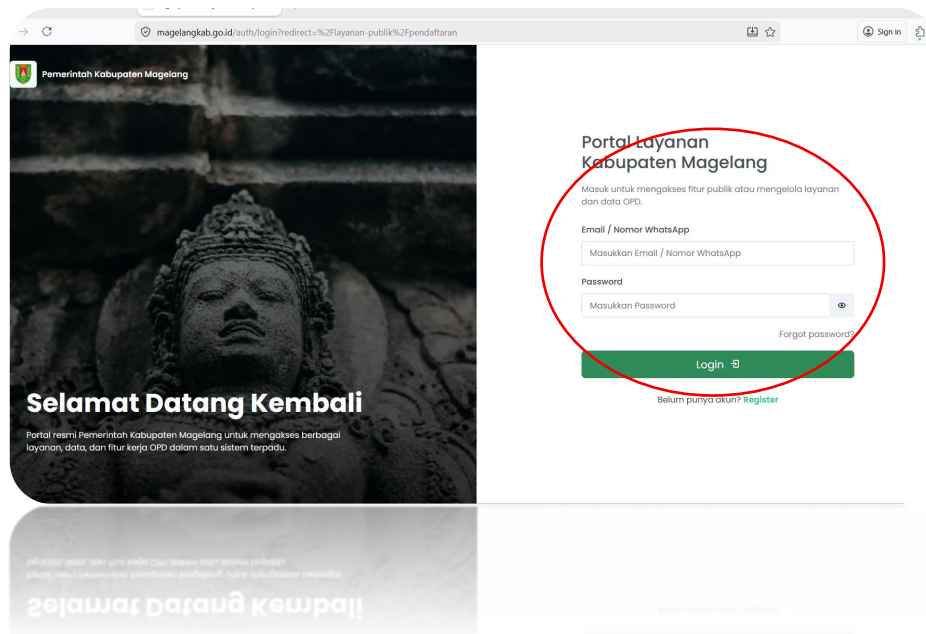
magelangkab.go.id/auth/login?redirect=%2Flayanan-publik%2Fpendaftaran

Sign in

Pemerintah Kabupaten Magelang

Selamat Datang Kembali

Portal resmi Pemerintah Kabupaten Magelang untuk mengakses berbagai layanan, data, dan fitur kerja OPD dalam satu sistem terpadu.

Portal Layanan Kabupaten Magelang

Masuk untuk mengakses fitur publik atau mengelola layanan dan data OPD.

Email / Nomor WhatsApp

Masukkan Email / Nomor WhatsApp

Password

Masukkan Password

Forgot password?

Login

Belum punya akun? Register